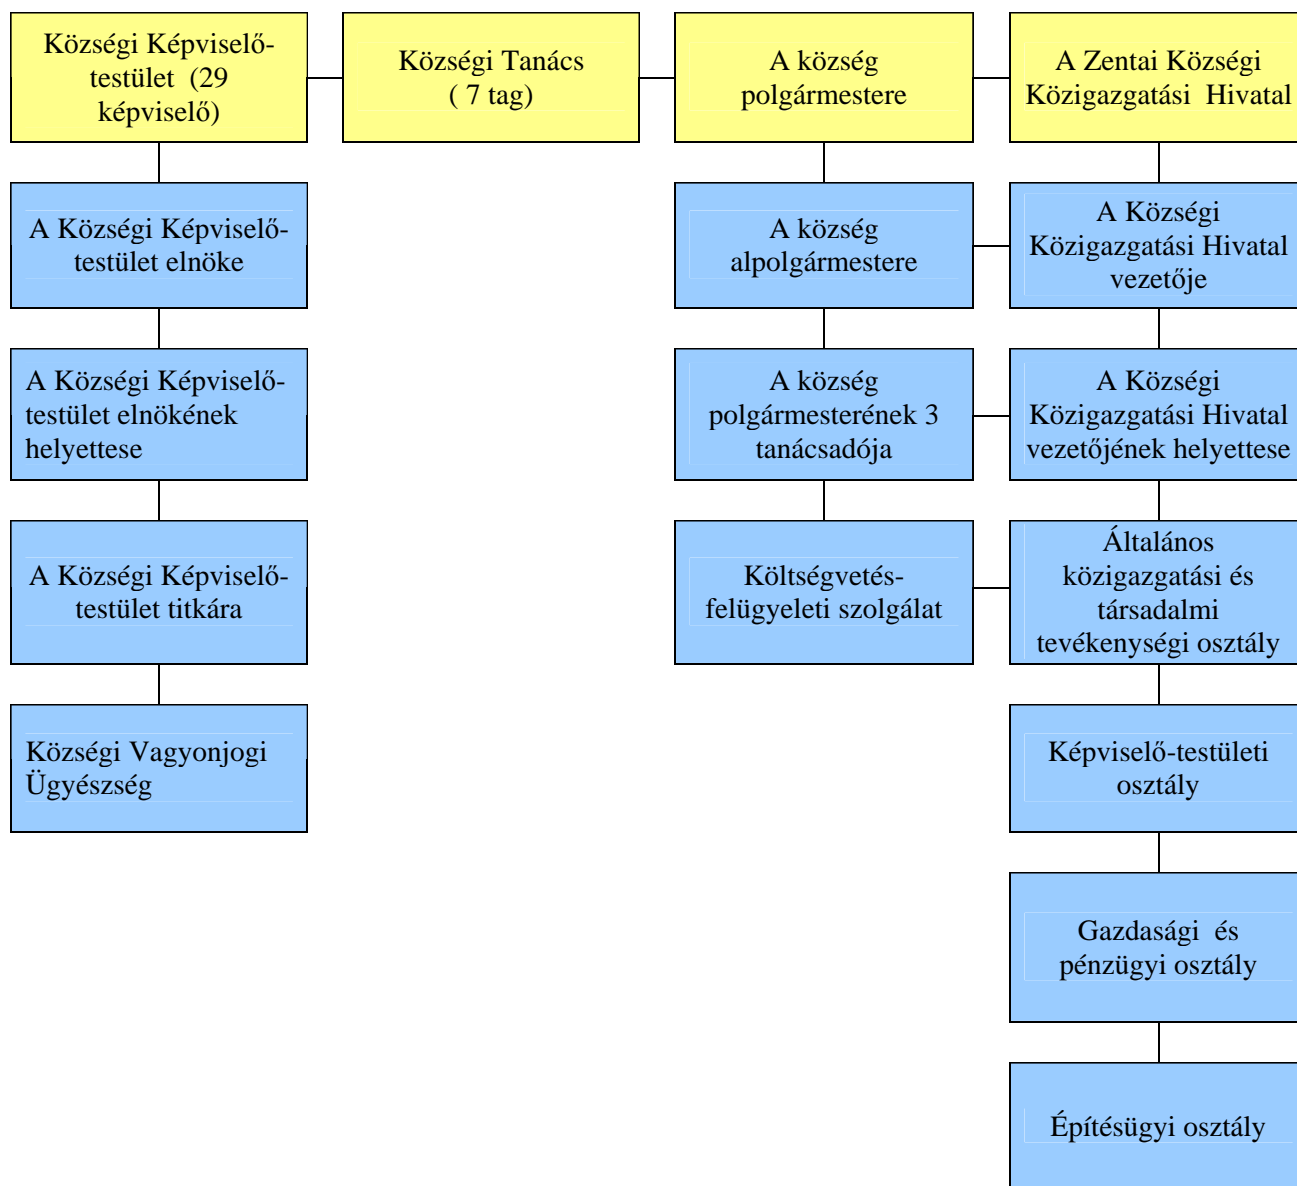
Községi Képviselő-testület (29 képviselő)

Községi Tanács ( 7 tag)

A község polgármestere

A Zentai Községi Közigazgatási Hivatal

A Községi Képviselő-testület elnöke

A Községi Képviselő-testület elnökének helyettese

A Községi Képviselő-testület titkára

Községi Vagyonjogi Ügyészség

A község alpolgármestere

A község polgármesterének 3 tanácsadója

Költségvetés-felügyeleti szolgálat

A Községi Közigazgatási Hivatal vezetője

A Községi Közigazgatási Hivatal vezetőjének helyettese

Általános közigazgatási és társadalmi tevékenységi osztály

Képviselő-testületi osztály

Gazdasági és pénzügyi osztály

Építésügyi osztály